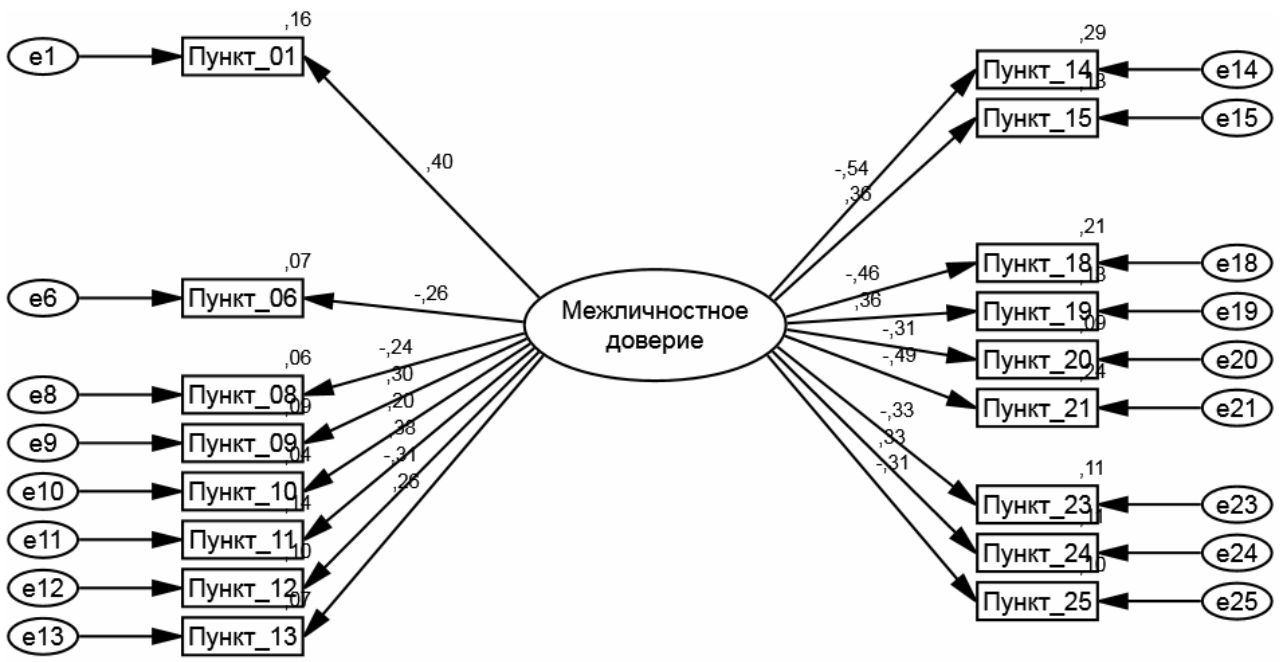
,16
e1
Пункт_01
,40
,07
e6
Пункт_06
-,26
,06
e8
Пункт_08
-,24
,30
,09
e9
Пункт_09
,20
,04
e10
Пункт_10
,38
,14
e11
Пункт_11
-,31
,10
e12
Пункт_12
,26
,07
e13
Пункт_13

Межличностное доверие

,29
Пункт_14
e14
,13
Пункт_15
e15
-,54
,36
,21
Пункт_18
e18
-,46
,36
,13
Пункт_19
e19
-,31
,09
Пункт_20
e20
-,49
,24
Пункт_21
e21
-,33
,33
-,31
,11
Пункт_23
e23
,11
Пункт_24
e24
,10
Пункт_25
e25